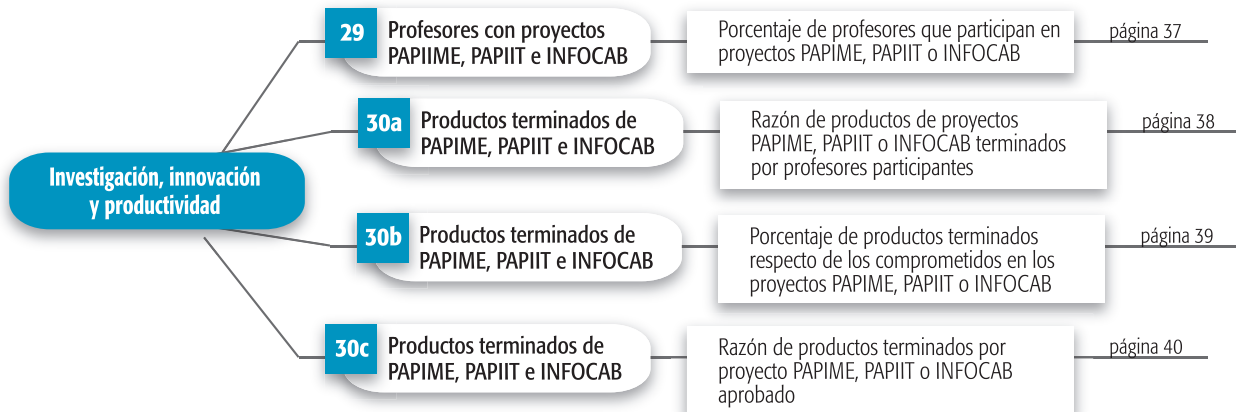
Investigación, innovación y productividad

29 Profesores con proyectos PAPIIME, PAPIIT e INFOCAB

Porcentaje de profesores que participan en proyectos PAPIME, PAPIIT o INFOCAB

página 37

30a Productos terminados de PAPIME, PAPIIT e INFOCAB

Razón de productos de proyectos PAPIME, PAPIIT o INFOCAB terminados por profesores participantes

página 38

30b Productos terminados de PAPIME, PAPIIT e INFOCAB

Porcentaje de productos terminados respecto de los comprometidos en los proyectos PAPIME, PAPIIT o INFOCAB

página 39

30c Productos terminados de PAPIME, PAPIIT e INFOCAB

Razón de productos terminados por proyecto PAPIME, PAPIIT o INFOCAB aprobado

página 40